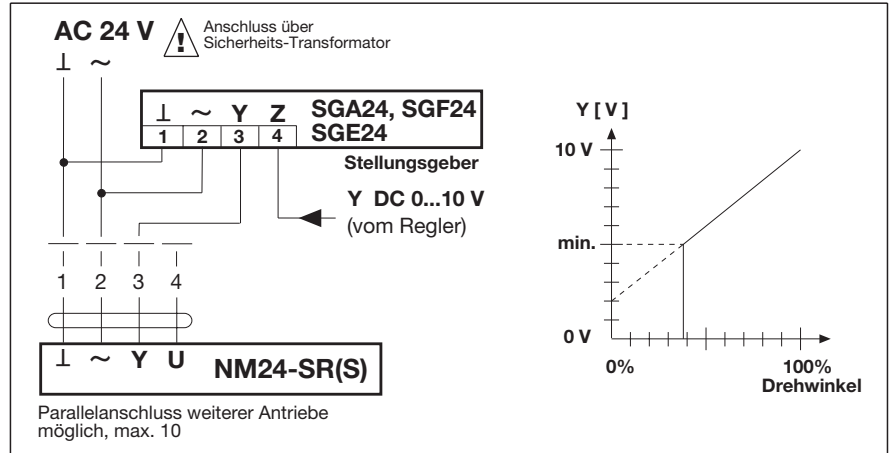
AC 24 V

Anschluss über Sicherheits-Transformator

⊥ ~

| ⊥ | ~ | Y | Z |
|---|---|---|---|
| 1 | 2 | 3 | 4 |

SGA24, SGF24
SGE24

Stellungsgeber

Y DC 0...10 V
(vom Regler)

1 2 3 4

⊥ ~ Y U NM24-SR(S)

Parallelanschluss weiterer Antriebe möglich, max. 10

Y [ V ]

10 V

min.

0 V

0%

100%
Drehwinkel